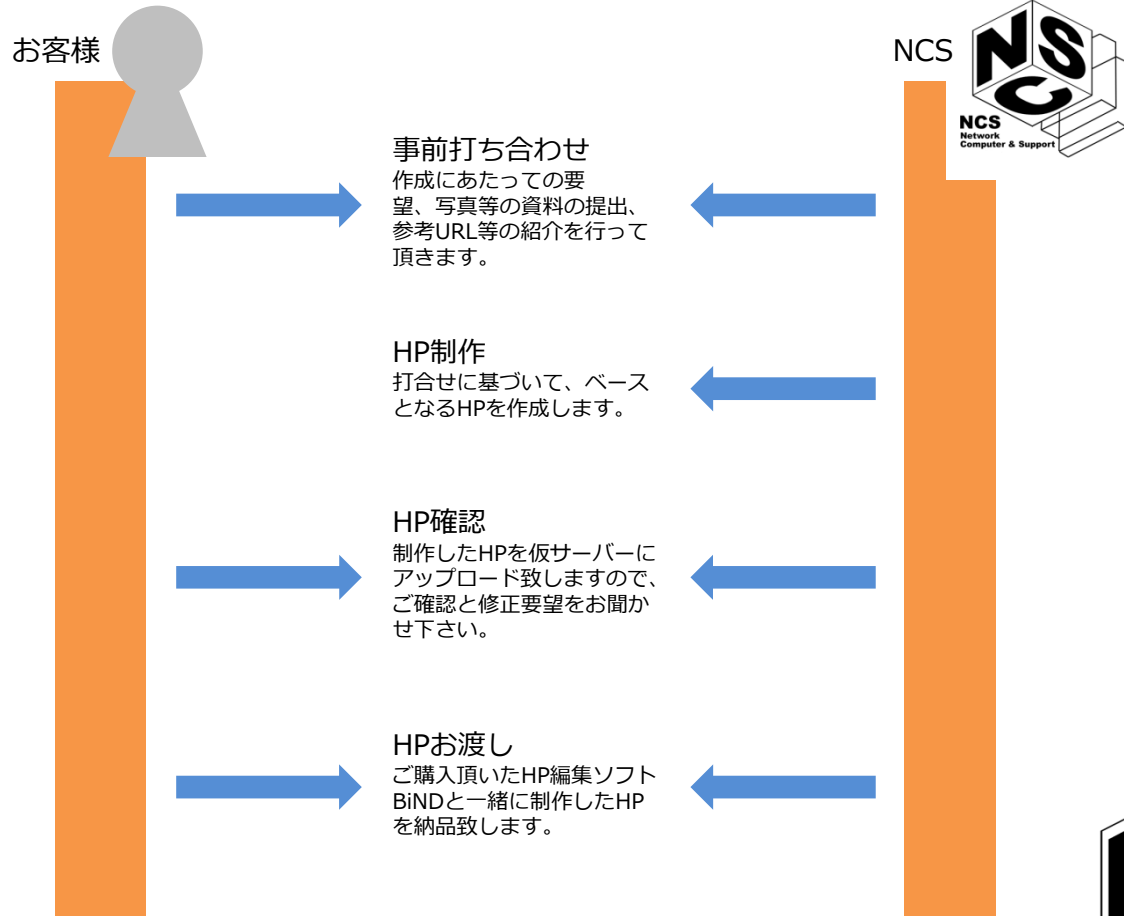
お客様

NCS

NCS
Network
Computer & Support

事前打ち合わせ
作成にあたっての要望、写真等の資料の提出、参考URL等の紹介を行って頂きます。

HP制作
打合せに基づいて、ベースとなるHPを作成します。

HP確認
制作したHPを仮サーバーにアップロード致しますので、ご確認と修正要望をお聞かせ下さい。

HPお渡し
ご購入頂いたHP編集ソフトBiNDと一緒に制作したHPを納品致します。